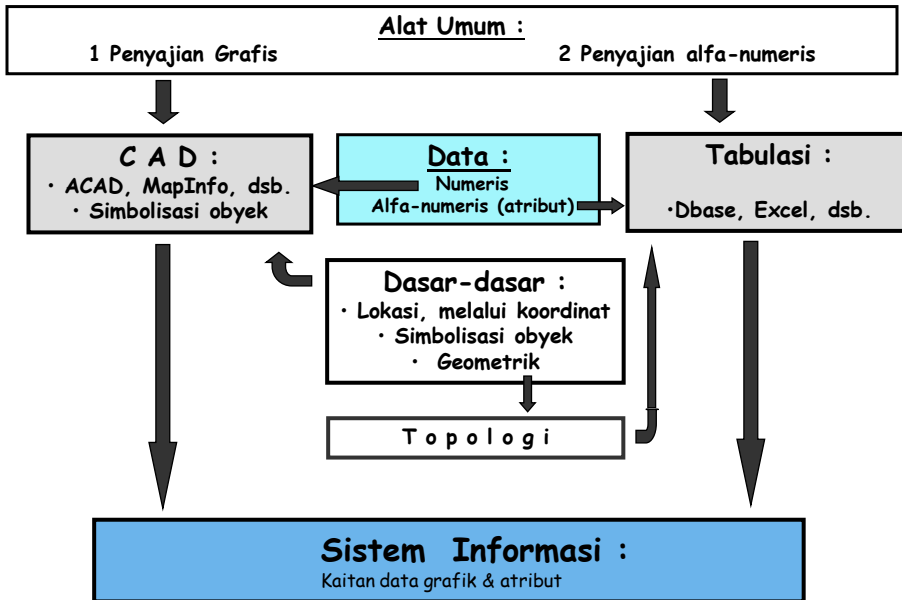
Alat Umum :
1 Penyajian Grafis
2 Penyajian alfa-numeris

C A D :
· ACAD, MapInfo, dsb.
· Simbolisasi obyek

Data :
Numeris
Alfa-numeris (atribut)

Tabulasi :
·Dbase, Excel, dsb.

Dasar-dasar :
· Lokasi, melalui koordinat
· Simbolisasi obyek
· Geometrik

T o p o l o g i

Sistem Informasi :
Kaitan data grafik & atribut